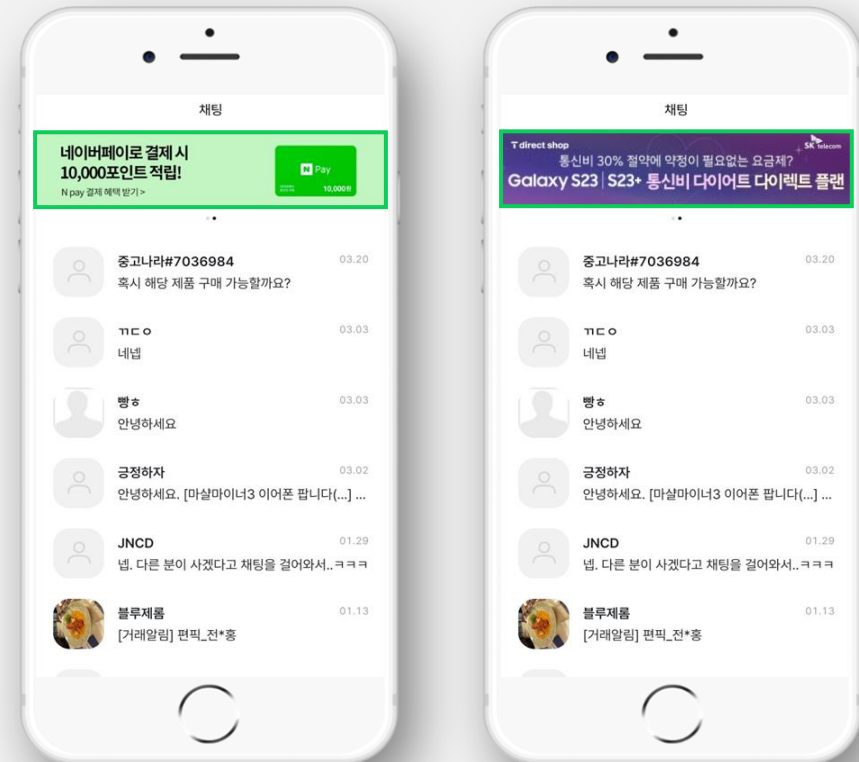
채팅

네이버페이로 결제 시
10,000포인트 적립!
N pay 결제 혜택 받기 >

N Pay
10,000원

중고나라#7036984 03.20
혹시 해당 제품 구매 가능할까요?

ㄲㄷㅇ 03.03
네넵

빵ㅎ 03.03
안녕하세요

긍정하자 03.02
안녕하세요. [마샬마이너3 이어폰 팝니다(...] ...

JNCD 01.29
넵. 다른 분이 사겠다고 채팅을 걸어와서..ㅋㅋㅋ

블루제롬 01.13
[거래알림] 편픽_전*홍

채팅

T direct shop
SK telecom
통신비 30% 절약에 약정이 필요없는 요금제?
Galaxy S23 | S23+ 통신비 다이어트 다이렉트 플랜

중고나라#7036984 03.20
혹시 해당 제품 구매 가능할까요?

ㄲㄷㅇ 03.03
네넵

빵ㅎ 03.03
안녕하세요

긍정하자 03.02
안녕하세요. [마샬마이너3 이어폰 팝니다(...] ...

JNCD 01.29
넵. 다른 분이 사겠다고 채팅을 걸어와서..ㅋㅋㅋ

블루제롬 01.13
[거래알림] 편픽_전*홍